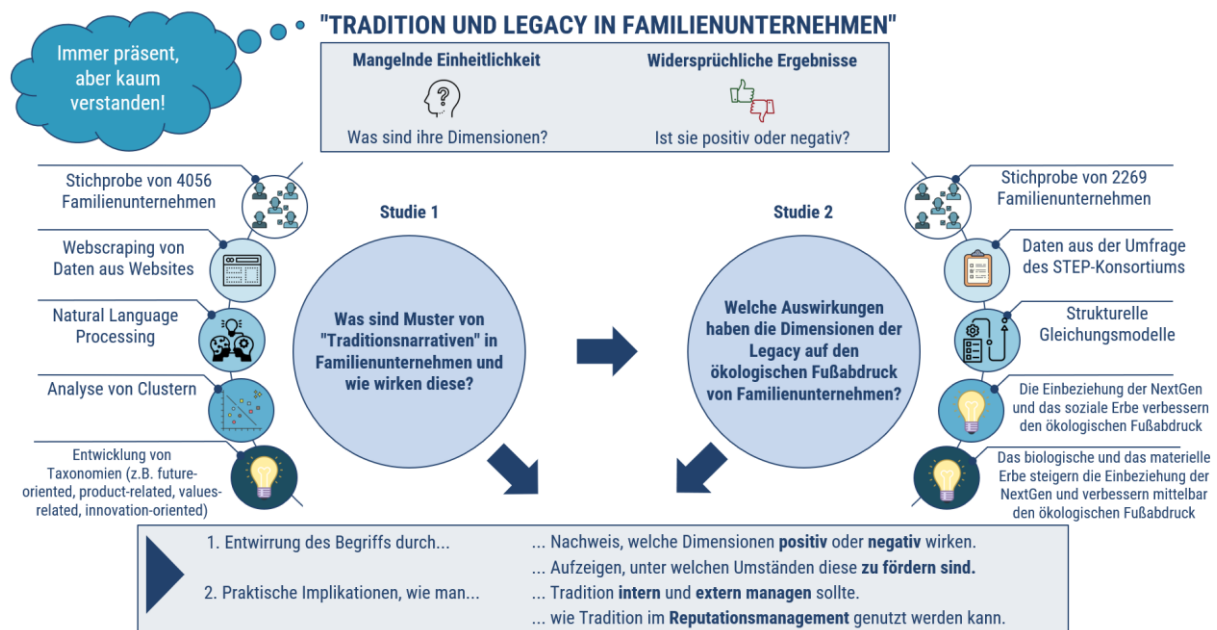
Immer präsent, aber kaum verstanden!

"TRADITION UND LEGACY IN FAMILIENUNTERNEHMEN"

Mangelnde Einheitlichkeit

Was sind ihre Dimensionen?

Widersprüchliche Ergebnisse

Ist sie positiv oder negativ?

Stichprobe von 4056 Familienunternehmen

Webscraping von Daten aus Websites

Natural Language Processing

Analyse von Clustern

Entwicklung von Taxonomien (z.B. future-oriented, product-related, values-related, innovation-oriented)

Studie 1

Was sind Muster von "Traditionsnarrativen" in Familienunternehmen und wie wirken diese?

Studie 2

Welche Auswirkungen haben die Dimensionen der Legacy auf den ökologischen Fußabdruck von Familienunternehmen?

Stichprobe von 2269 Familienunternehmen

Daten aus der Umfrage des STEP-Konsortiums

Strukturelle Gleichungsmodelle

Die Einbeziehung der NextGen und das soziale Erbe verbessern den ökologischen Fußabdruck

Das biologische und das materielle Erbe steigern die Einbeziehung der NextGen und verbessern mittelbar den ökologischen Fußabdruck

1. Entwirrung des Begriffs durch...

... Nachweis, welche Dimensionen positiv oder negativ wirken.

... Aufzeigen, unter welchen Umständen diese zu fördern sind.

2. Praktische Implikationen, wie man...

... Tradition intern und extern managen sollte.

... wie Tradition im Reputationsmanagement genutzt werden kann.